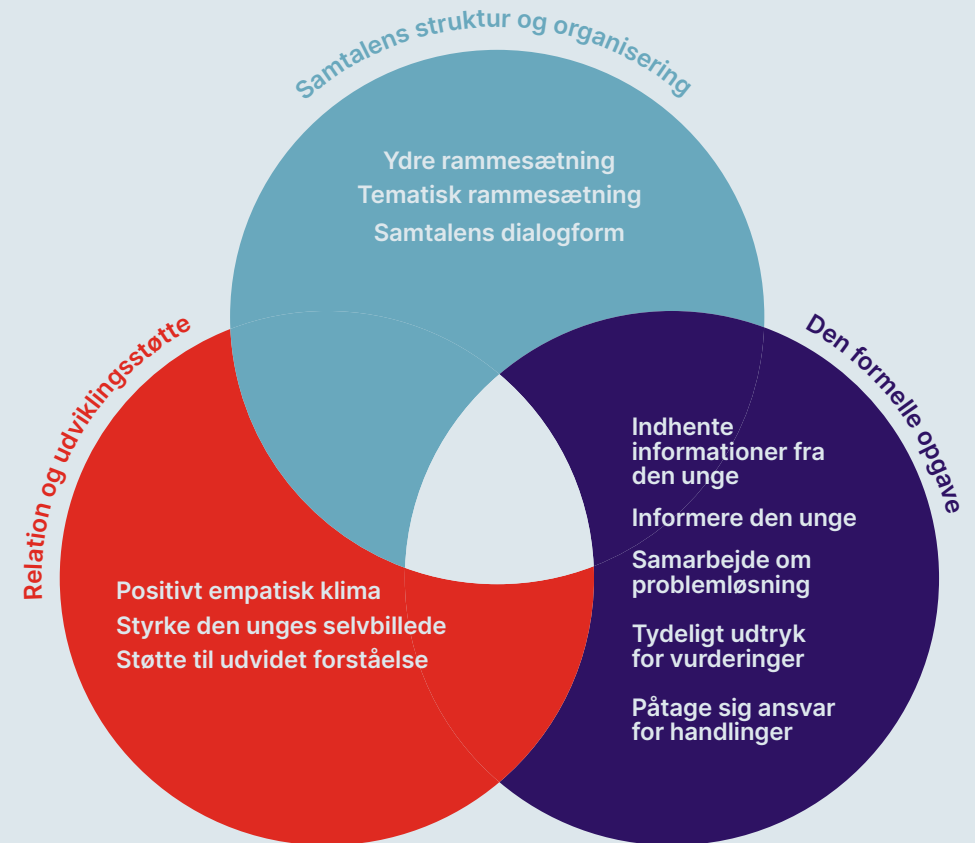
Samtalens struktur og organisering

Ydre rammesætning
Tematisk rammesætning
Samtalens dialogform

Relation og udviklingsstøtte

Positivt empatisk klima
Styrke den unges selvbillede
Støtte til udvidet forståelse

Den formelle opgave

Indhente informationer fra den unge
Informere den unge
Samarbejde om problemløsning
Tydeligt udtryk for vurderinger
Påtage sig ansvar for handlinger